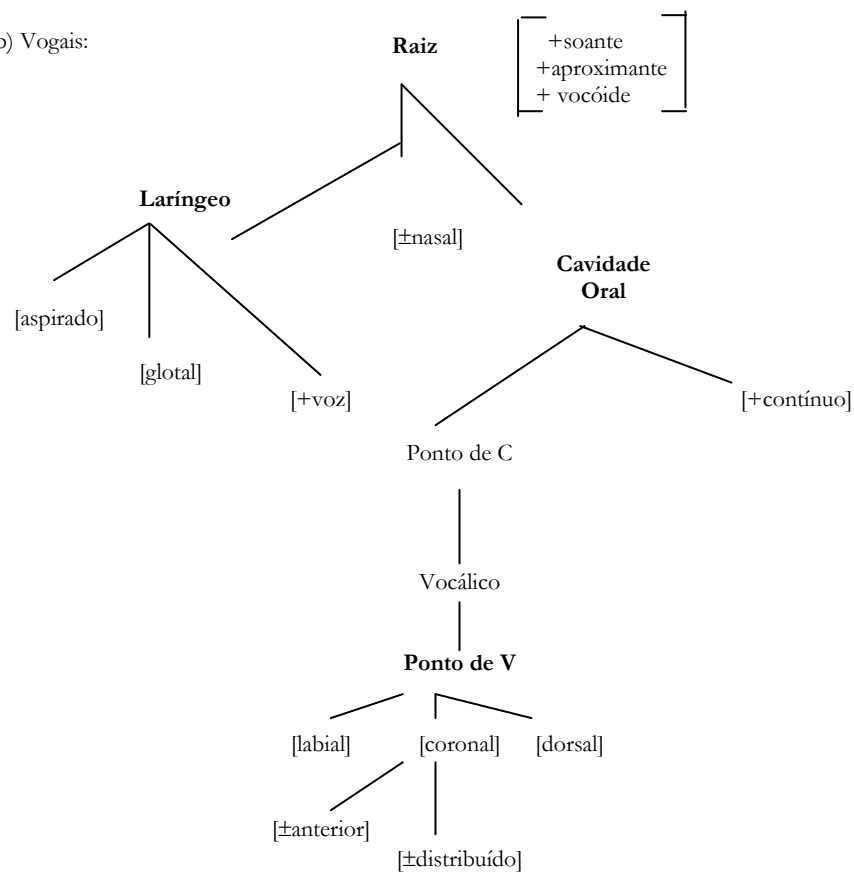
b) Vogais:

Raiz

+soante
+aproximante
+ vocóide

Laríngeo

[±nasal]

Cavidade Oral

[aspirado]

[glotal]

[+voz]

[+contínuo]

Ponto de C

Vocálico

Ponto de V

[labial]

[coronal]

[dorsal]

[±anterior]

[±distribuído]